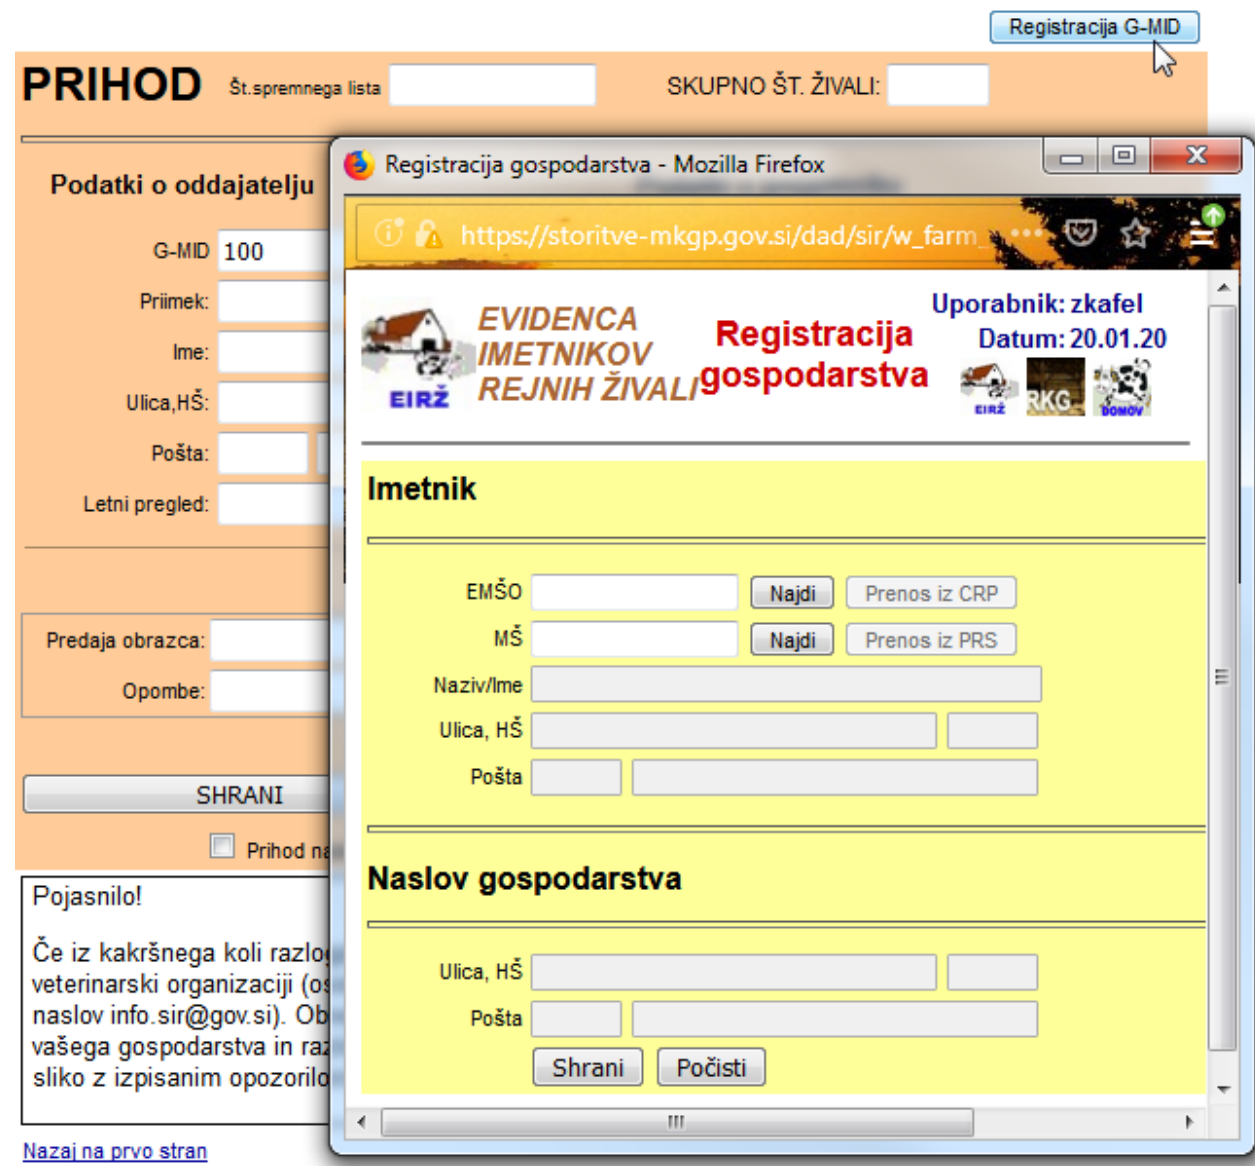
Registracija G-MID

PRIHOD Št.spremnega lista SKUPNO ŠT. ŽIVALI:

Podatki o oddajatelju

G-MID 100

Priimek:

Ime:

Ulica,HŠ:

Pošta:

Letni pregled:

Predaja obrazca:

Opombe:

SHRANI

Prihod na

Pojasnilo!

Če iz kakršnega koli razlo veterinarski organizaciji (o naslov info.sir@gov.si). Ob vašega gospodarstva in raz sliko z izpisanim opozorilo

Nazaj na prvo stran

Registracija gospodarstva - Mozilla Firefox

https://storitve-mkgp.gov.si/dad/sir/w_farm_

EIRŽ

EVIDENCA IMETNIKOV REJNIH ŽIVALI

Registracija gospodarstva

Uporabnik: zkafel

Datum: 20.01.20

EIRŽ RKG DOMOV

Imetnik

EMŠO Najdi Prenos iz CRP

MŠ Najdi Prenos iz PRS

Naziv/Ime

Ulica, HŠ

Pošta

Naslov gospodarstva

Ulica, HŠ

Pošta

Shrani Počisti